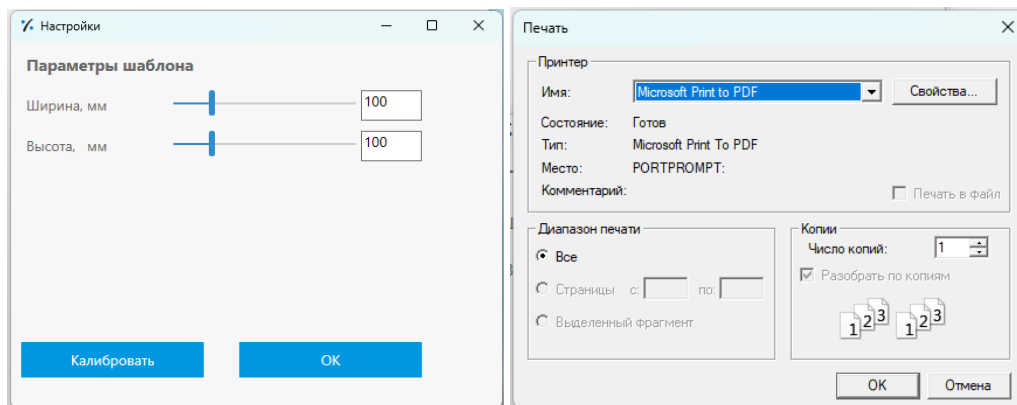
Настройки

Параметры шаблона

Ширина, мм 100

Высота, мм 100

Калибровать

OK

Печать

Принтер

Имя: Microsoft Print to PDF

Свойства...

Состояние: Готов

Тип: Microsoft Print To PDF

Место: PORTPROMPT:

Комментарий:

Печать в файл

Диапазон печати

Все

Страницы с: по:

Выделенный фрагмент

Копии

Число копий: 1

Разобрать по копиям

1 2 3 1 2 3

OK

Отмена